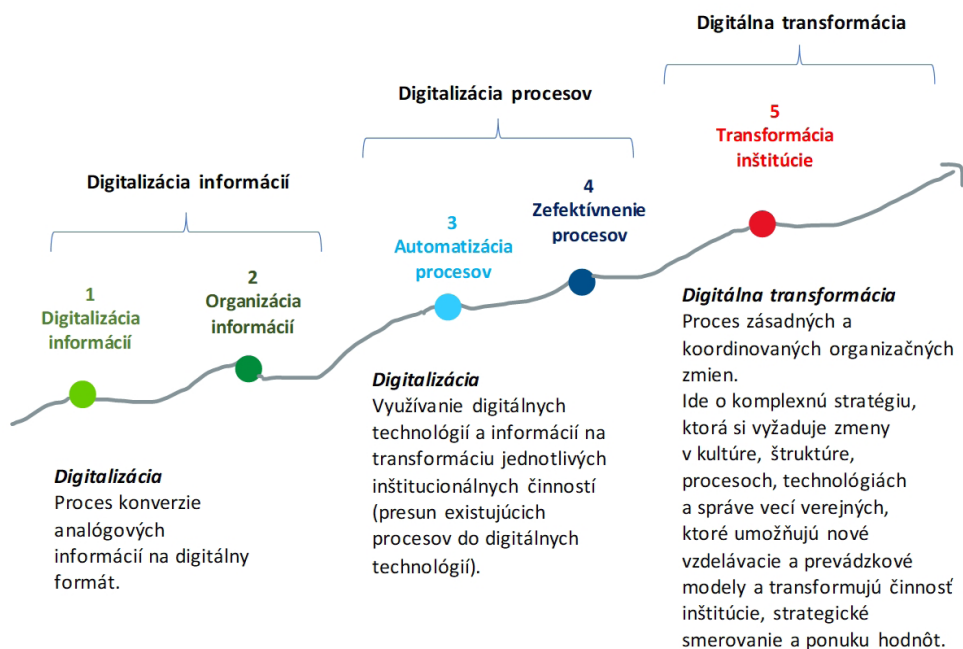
Digitálna transformácia

Digitalizácia procesov

Digitalizácia informácií

1
Digitalizácia informácií

2
Organizácia informácií

3
Automatizácia procesov

4
Zefektívnenie procesov

5
Transformácia inštitúcie

Digitalizácia
Proces konverzie analógových informácií na digitálny formát.

Digitalizácia
Využívanie digitálnych technológií a informácií na transformáciu jednotlivých inštitucionálnych činností (presun existujúcich procesov do digitálnych technológií).

Digitálna transformácia
Proces zásadných a koordinovaných organizačných zmien.
Ide o komplexnú stratégiu, ktorá si vyžaduje zmeny v kultúre, štruktúre, procesoch, technológiách a správe vecí verejných, ktoré umožňujú nové vzdelávacie a prevádzkové modely a transformujú činnosť inštitúcie, strategické smerovanie a ponuku hodnôt.